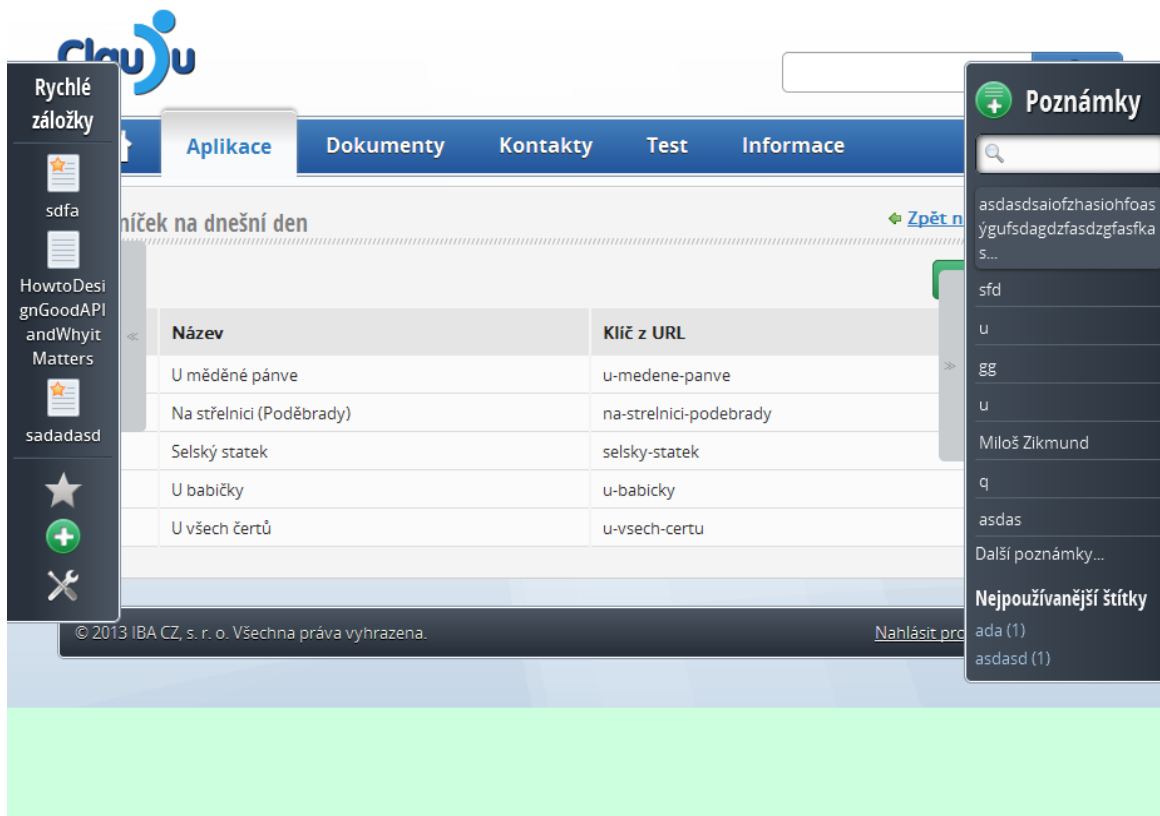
Clau)u

Rychlé záložky

sdfa

HowtoDesignGoodAPIandWhyitMatters

sadadasd

Aplikace Dokumenty Kontakty Test Informace

níček na dnešní den

Zpět n

| Název | Klíč z URL |
|---|---|
| U měděné pánve | u-medene-panve |
| Na střelnici (Poděbrady) | na-strelnici-podebrady |
| Selský statek | selsky-statek |
| U babičky | u-babicky |
| U všech čertů | u-vsech-certu |

© 2013 IBA CZ, s. r. o. Všechna práva vyhrazena.

Nahlásit pro

Poznámky

asdasdsaiofzhasiohfoasýgufsdagdzfasdzgfasfkas...

sfd

u

gg

u

Miloš Zikmund

q

asdas

Další poznámky...

Nejpoužívanější štítky

ada (1)

asdasd (1)